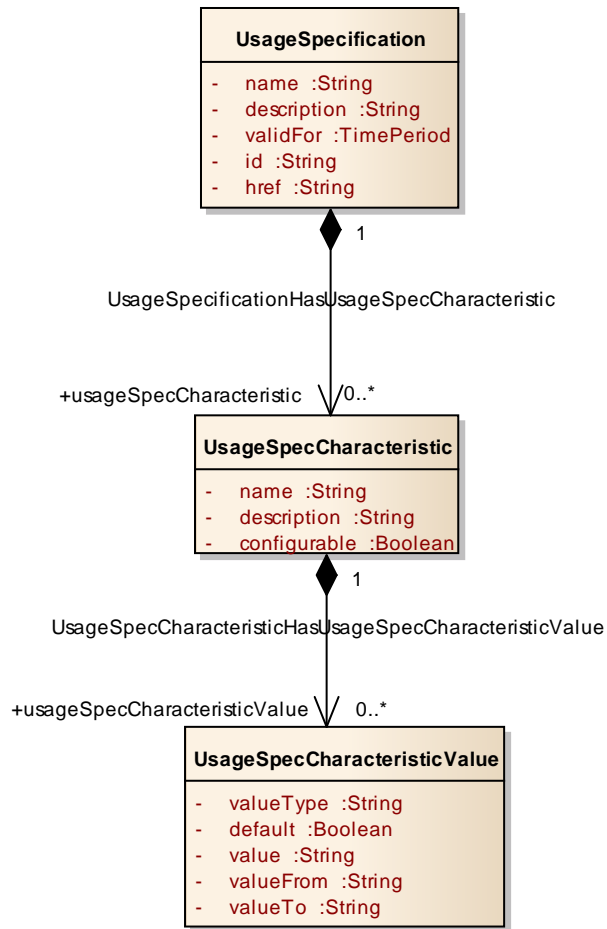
UsageSpecification

- name :String
- description :String
- validFor :TimePeriod
- id :String
- href :String

1

UsageSpecificationHasUsageSpecCharacteristic

+usageSpecCharacteristic 0..*

UsageSpecCharacteristic

- name :String
- description :String
- configurable :Boolean

1

UsageSpecCharacteristicHasUsageSpecCharacteristicValue

+usageSpecCharacteristicValue 0..*

UsageSpecCharacteristicValue

- valueType :String
- default :Boolean
- value :String
- valueFrom :String
- valueTo :String